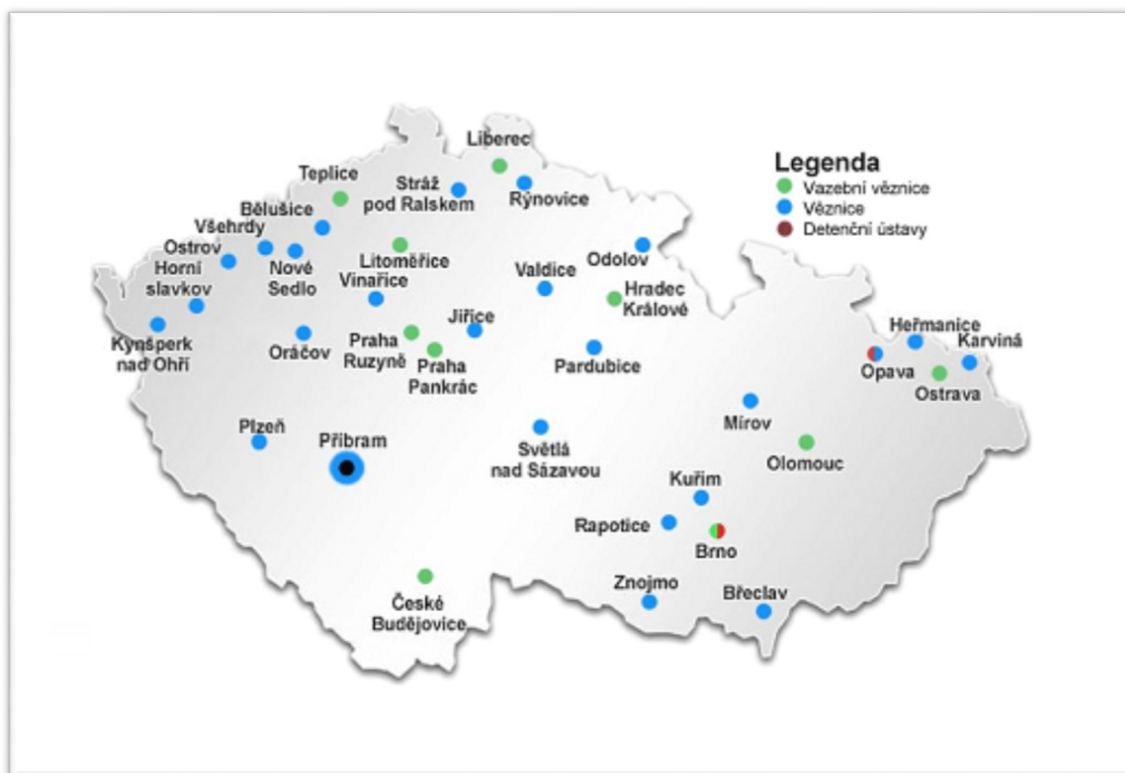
Legenda
Vazební věznice
Věznice
Detenční ústavy

Liberec
Teplice
Stráž pod Ralskem
Rýnovice
Bělušice
Všehrdy
Ostrov
Horní slavkov
Nové Sedlo
Litoměřice
Vinařice
Odolov
Valdice
Hradec Králové
Kynšperk nad Ohří
Oráčov
Praha Ruzyně
Jiřice
Praha Pankrác
Pardubice
Heřmanice
Karviná
Opava
Ostrava
Mírov
Plzeň
Příbram
Světlá nad Sázavou
Olomouc
Kuřim
Rapotice
Brno
Znojmo
Břeclav
České Budějovice